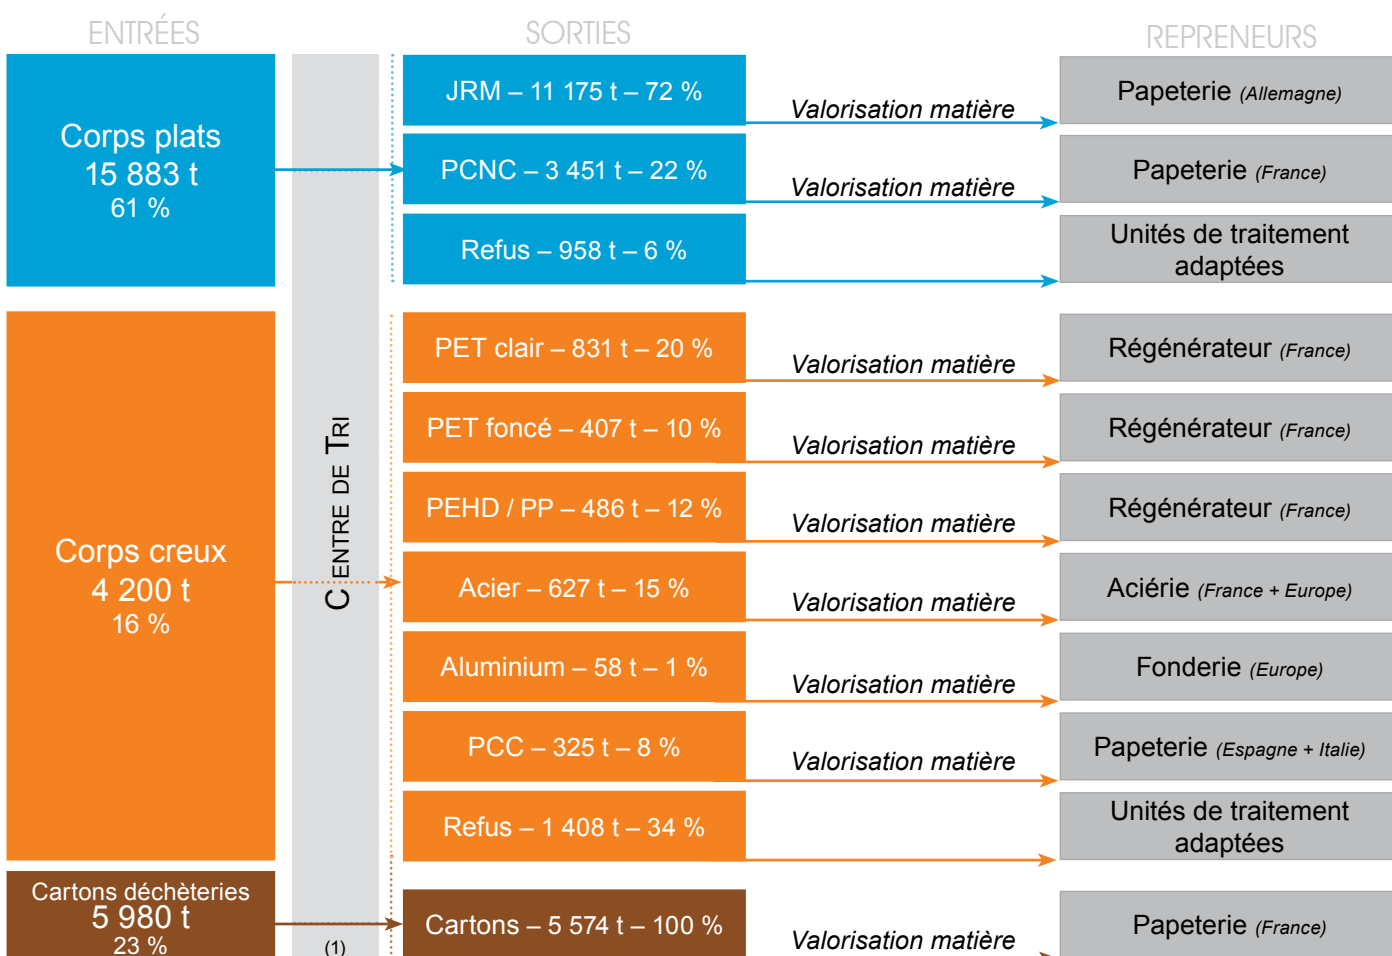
ENTRÉES

SORTIES

REPRENEURS

Corps plats
15 883 t
61 %

CENTRE DE TRI

JRM – 11 175 t – 72 %
Valorisation matière
Papeterie (Allemagne)

PCNC – 3 451 t – 22 %
Valorisation matière
Papeterie (France)

Refus – 958 t – 6 %
Unités de traitement adaptées

Corps creux
4 200 t
16 %

PET clair – 831 t – 20 %
Valorisation matière
Régénérateur (France)

PET foncé – 407 t – 10 %
Valorisation matière
Régénérateur (France)

PEHD / PP – 486 t – 12 %
Valorisation matière
Régénérateur (France)

Acier – 627 t – 15 %
Valorisation matière
Aciérie (France + Europe)

Aluminium – 58 t – 1 %
Valorisation matière
Fonderie (Europe)

PCC – 325 t – 8 %
Valorisation matière
Papeterie (Espagne + Italie)

Refus – 1 408 t – 34 %
Unités de traitement adaptées

Cartons déchèteries
5 980 t
23 %

(1)

Cartons – 5 574 t – 100 %
Valorisation matière
Papeterie (France)